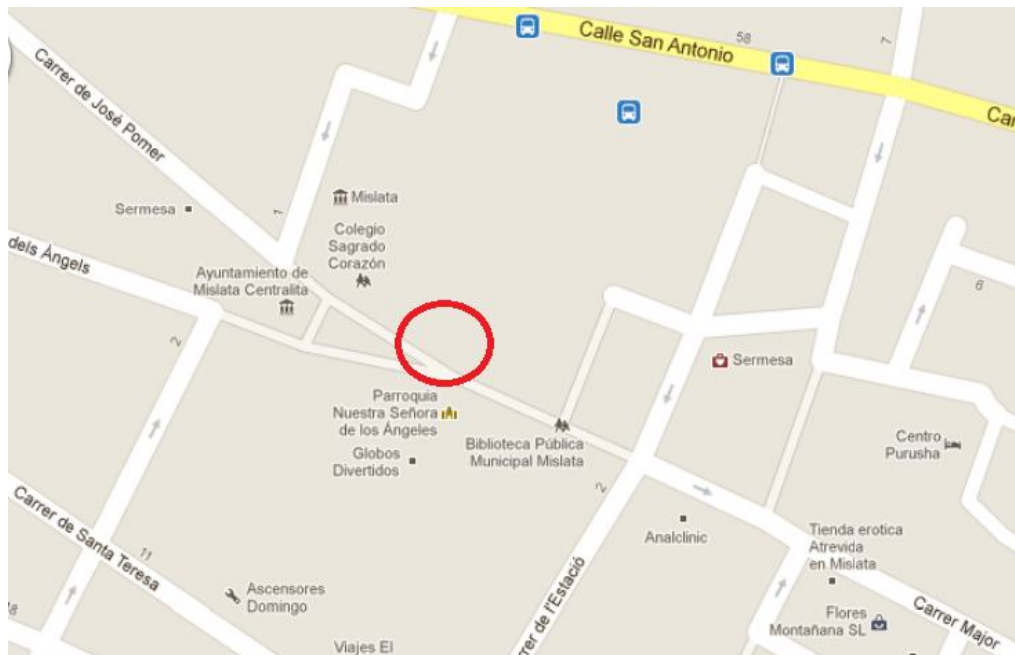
Calle San Antonio
58
7
Car
Carrer de José Pomer
Sermesa
1
Mislata
Colegio Sagrado Corazón
dels Àngels
Ayuntamiento de Mislata Centralita
2
6
Sermesa
Parroquia Nuestra Señora de los Ángeles
Biblioteca Pública Municipal Mislata
Globos Divertidos
2
Centro Purusha
Carrer de Santa Teresa
11
Analclinic
Tienda erotica Atrevida en Mislata
Ascensores Domingo
rrer de l'Estació
8
Viajes El
Flores Montañana SL
Carrer Major